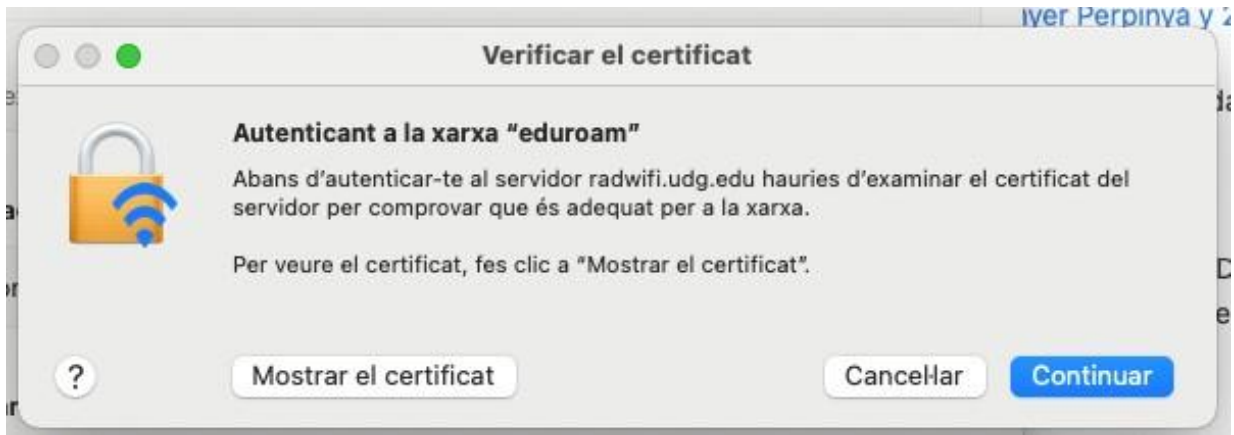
iver Perpinya y Z

Verificar el certificat

Autenticant a la xarxa "eduroam"

Abans d'autenticar-te al servidor radwifi.udg.edu hauries d'examinar el certificat del servidor per comprovar que és adequat per a la xarxa.

Per veure el certificat, fes clic a "Mostrar el certificat".

?

Mostrar el certificat

Cancel·lar

Continuar